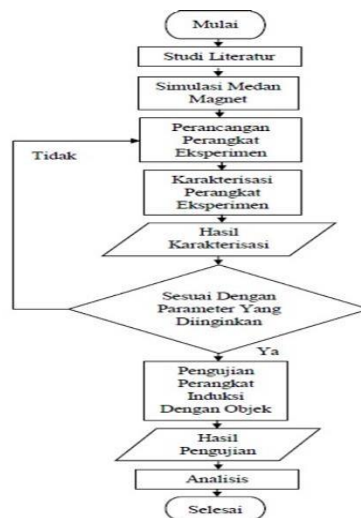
Mulai

Studi Literatur

Simulasi Medan Magnet

Perancangan Perangkat Eksperimen

Tidak

Karakterisasi Perangkat Eksperimen

Hasil Karakterisasi

Sesuai Dengan Parameter Yang Diinginkan

Ya

Pengujian Perangkat Induksi Dengan Objek

Hasil Pengujian

Analisis

Selesai